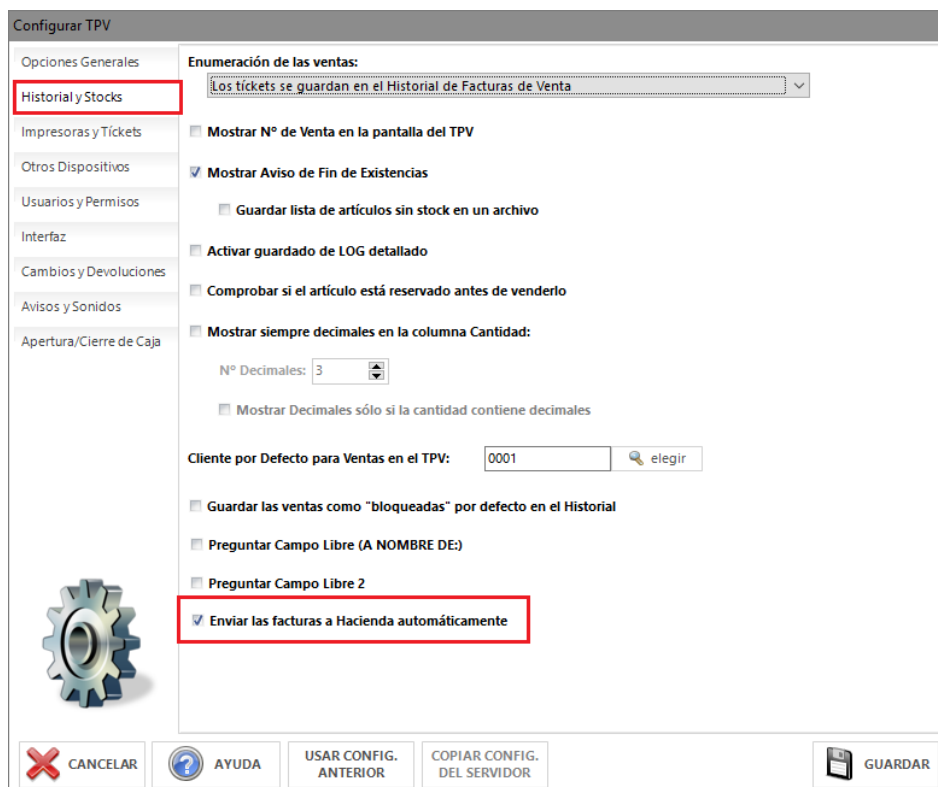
Configurar TPV

Opciones Generales
Historial y Stocks
Impresoras y Tíckets
Otros Dispositivos
Usuarios y Permisos
Interfaz
Cambios y Devoluciones
Avisos y Sonidos
Apertura/Cierre de Caja

Enumeración de las ventas:
Los tíckets se guardan en el Historial de Facturas de Venta

Mostrar Nº de Venta en la pantalla del TPV
Mostrar Aviso de Fin de Existencias
Guardar lista de artículos sin stock en un archivo
Activar guardado de LOG detallado
Comprobar si el artículo está reservado antes de venderlo
Mostrar siempre decimales en la columna Cantidad:
Nº Decimales: 3
Mostrar Decimales sólo si la cantidad contiene decimales

Cliente por Defecto para Ventas en el TPV: 0001 elegir

Guardar las ventas como "bloqueadas" por defecto en el Historial
Preguntar Campo Libre (A NOMBRE DE:)
Preguntar Campo Libre 2
Enviar las facturas a Hacienda automáticamente

CANCELAR
AYUDA
USAR CONFIG. ANTERIOR
COPIAR CONFIG. DEL SERVIDOR
GUARDAR